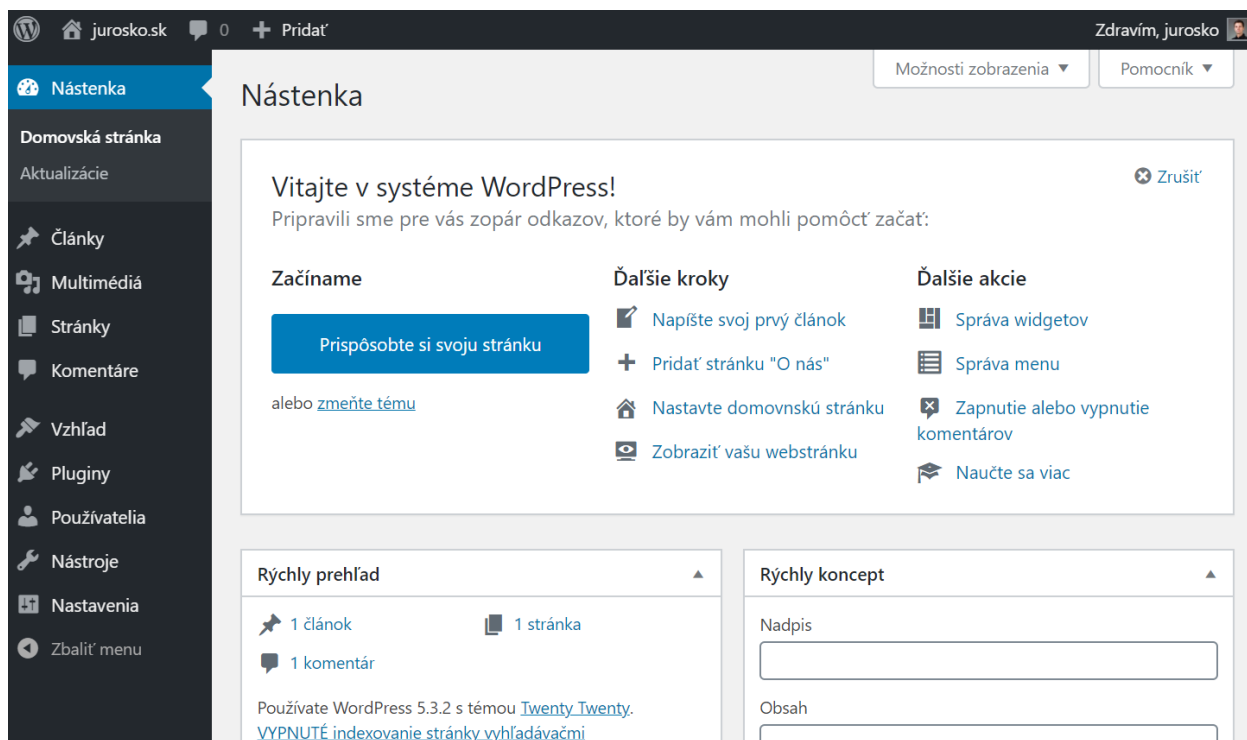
jurosko.sk 0 Pridať Zdravím, jurosko

Nástenka
Domovská stránka
Aktualizácie
Články
Multimédiá
Stránky
Komentáre
Vzhľad
Pluginy
Používatelia
Nástroje
Nastavenia
Zbaliť menu

Možnosti zobrazenia ▼ Pomocník ▼

Nástenka

Vitajte v systéme WordPress!
Pripravili sme pre vás zopár odkazov, ktoré by vám mohli pomôcť začať:

Zrušiť

Začíname
Prispôsobte si svoju stránku
alebo zmeňte tému

Ďalšie kroky
Napíšte svoj prvý článok
Pridať stránku "O nás"
Nastavte domovnskú stránku
Zobraziť vašu webstránku

Ďalšie akcie
Správa widgetov
Správa menu
Zapnutie alebo vypnutie komentárov
Naučte sa viac

Rýchly prehľad
1 článok
1 stránka
1 komentár
Používate WordPress 5.3.2 s témou Twenty Twenty.
VYPNUTÉ indexovanie stránky vyhľadávačmi

Rýchly koncept
Nadpis
Obsah